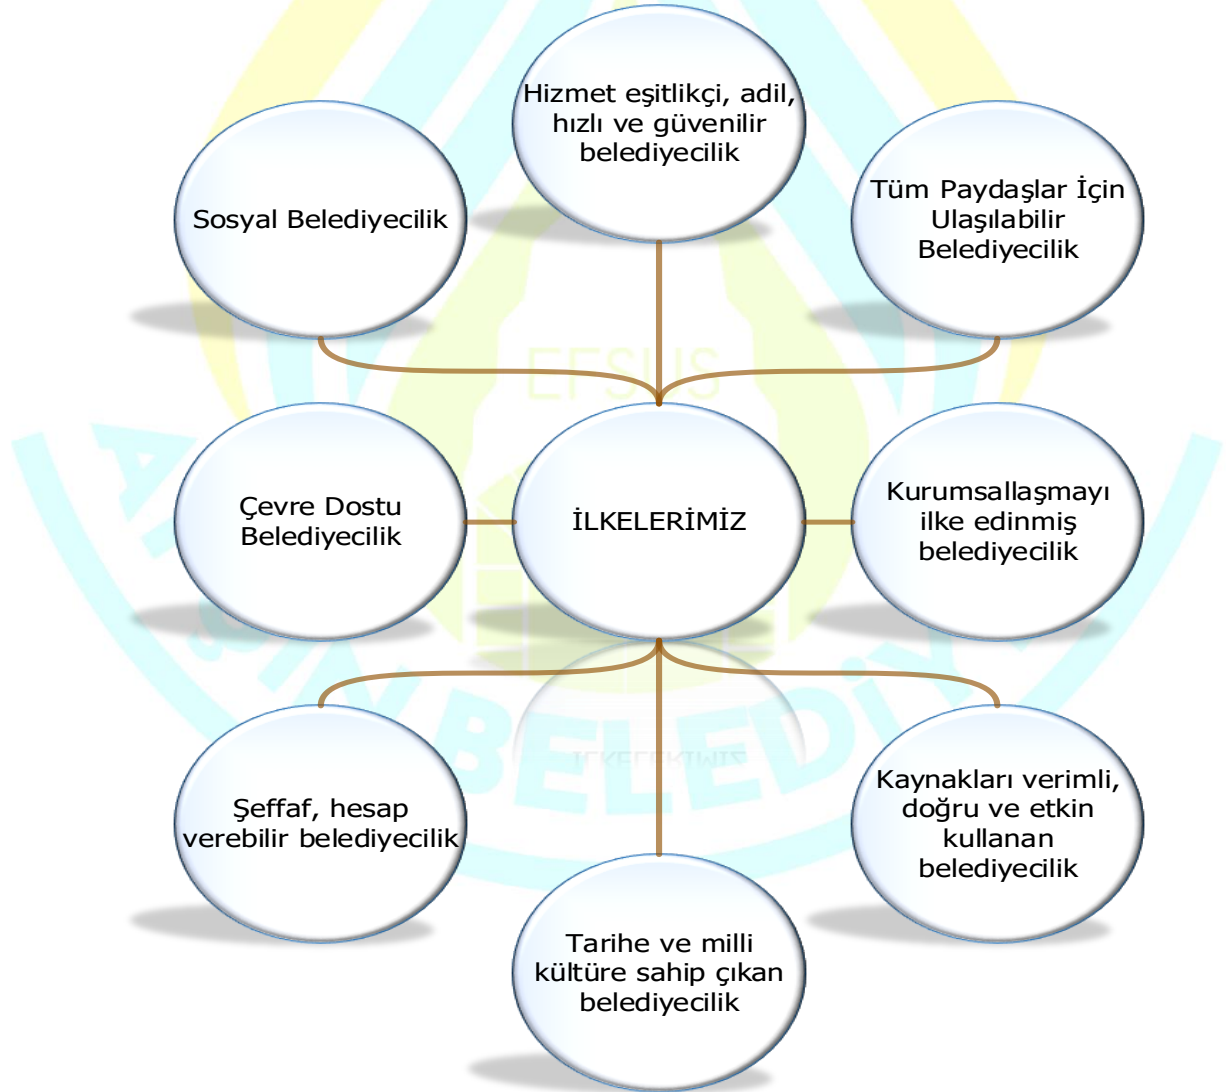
Hizmet eşitlikçi, adil, hızlı ve güvenilir belediyecilik

Sosyal Belediyecilik

Tüm Paydaşlar İçin Ulaşılabilir Belediyecilik

EFSUS

Çevre Dostu Belediyecilik

İLKELERİMİZ

Kurumsallaşmayı ilke edinmiş belediyecilik

Şeffaf, hesap verebilir belediyecilik

Kaynakları verimli, doğru ve etkin kullanan belediyecilik

Tarihe ve milli kültüre sahip çıkan belediyecilik

BELEDİY